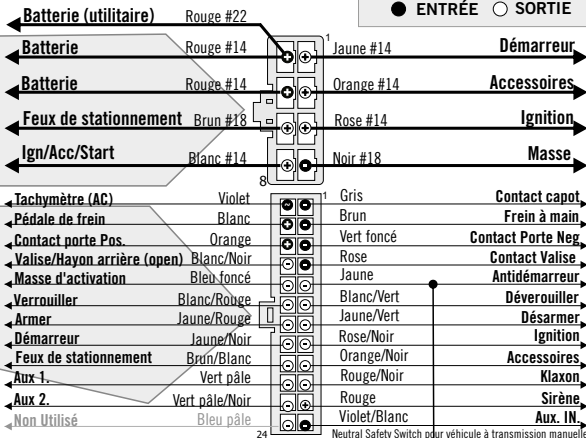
● ENTRÉE ○ SORTIE

Batterie (utilitaire) Rouge #22

1

Batterie Rouge #14 Jaune #14 Démarreur

Batterie Rouge #14 Orange #14 Accessoires

Feux de stationnement Brun #18 Rose #14 Ignition

Ign/Acc/Start Blanc #14 Noir #18 Masse

8

1

Tachymètre (AC) Violet Gris Contact capot

Pédale de frein Blanc Brun Frein à main

Contact porte Pos. Orange Vert foncé Contact Porte Neg

Valise/Hayon arrière (open) Blanc/Noir Rose Contact Valise

Masse d'activation Bleu foncé Jaune Antidémarreur

Verrouiller Blanc/Rouge Blanc/Vert Déverouiller

Armer Jaune/Rouge Jaune/Vert Désarmer

Démarreur Jaune/Noir Rose/Noir Ignition

Feux de stationnement Brun/Blanc Orange/Noir Accessoires

Aux 1. Vert pâle Rouge/Noir Klaxon

Aux 2. Vert pâle/Noir Rouge Sirène

Non Utilisé Bleu pâle Violet/Blanc Aux. IN.

24

Neutral Safety Switch pour véhicule à transmission manuelle